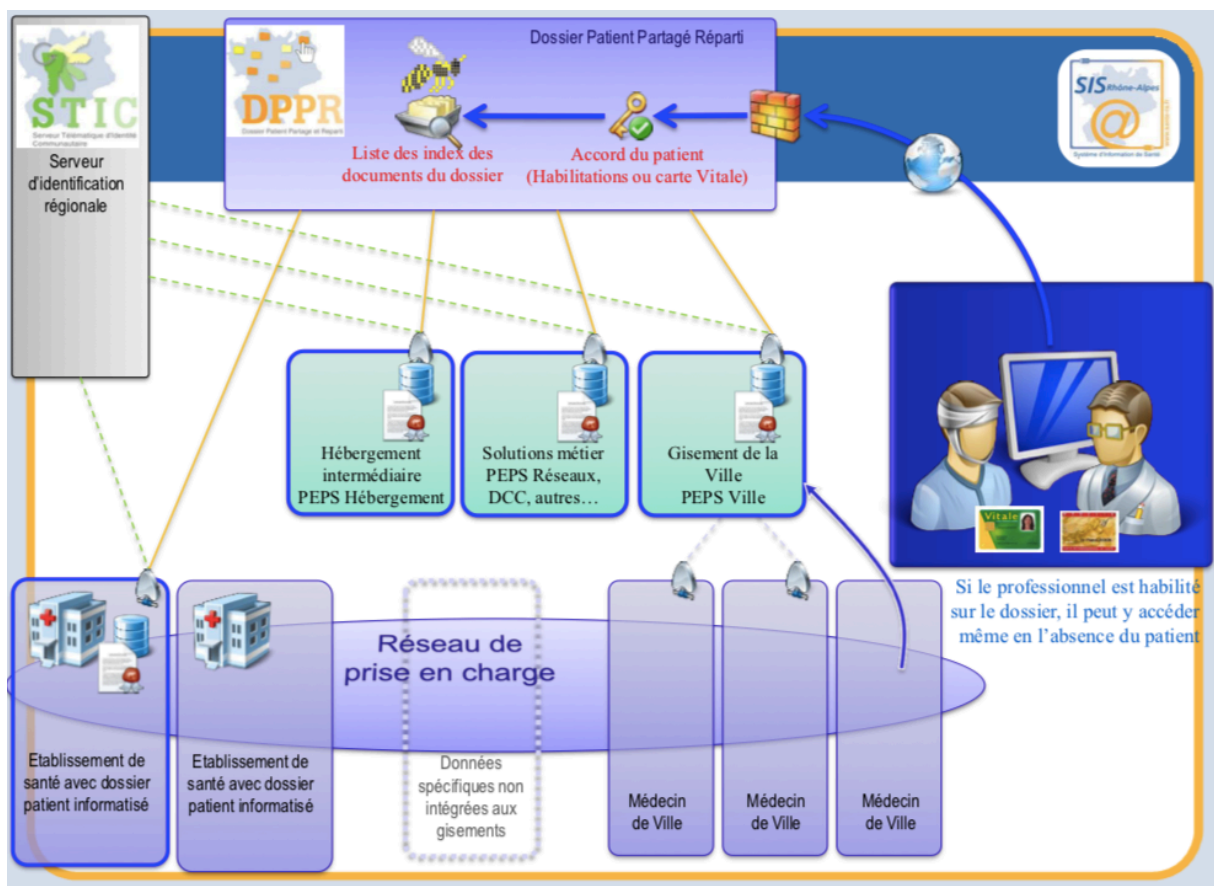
STIC
Serveur Télématique d'Identité Communautaire

Serveur d'identification régionale

DPPR
Dossier Patient Partagé et Réparti

Dossier Patient Partagé Réparti

Liste des index des documents du dossier

Accord du patient (Habilitations ou carte Vitale)

SIS Rhône-Alpes
Système d'information de Santé

Hébergement intermédiaire PEPS Hébergement

Solutions métier PEPS Réseaux, DCC, autres…

Gisement de la Ville PEPS Ville

Vitale

Si le professionnel est habilité sur le dossier, il peut y accéder même en l'absence du patient

Réseau de prise en charge

Etablissement de santé avec dossier patient informatisé

Etablissement de santé avec dossier patient informatisé

Données spécifiques non intégrées aux gisements

Médecin de Ville

Médecin de Ville

Médecin de Ville